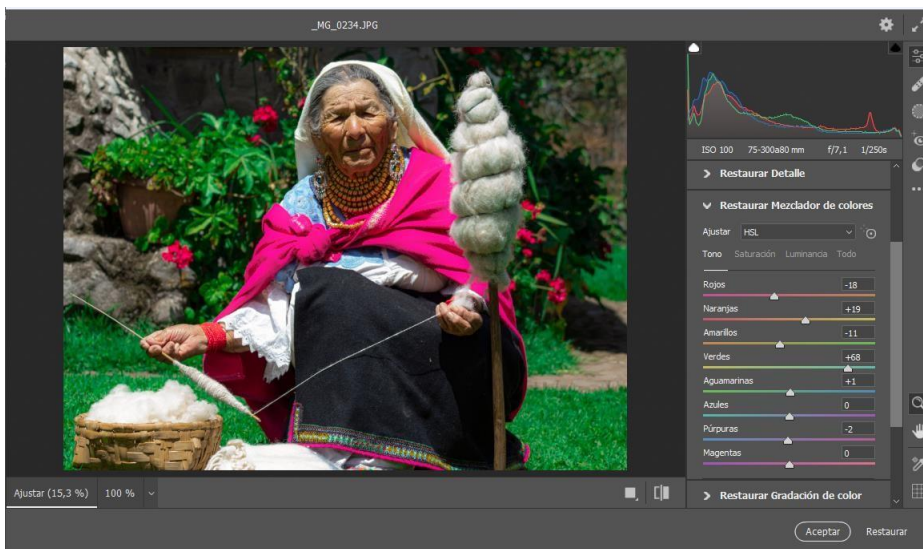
_MG_0234.JPG

ISO 100   75-300a80 mm   f/7,1   1/250s

Restaurar Detalle

Restaurar Mezclador de colores

Ajustar HSL

Tono   Saturación   Luminancia   Todo

Rojos -18
Naranjas +19
Amarillos -11
Verdes +68
Aguamarinas +1
Azules 0
Púrpuras -2
Magentas 0

Restaurar Gradación de color

Ajustar (15,3 %)   100 %

Aceptar   Restaurar